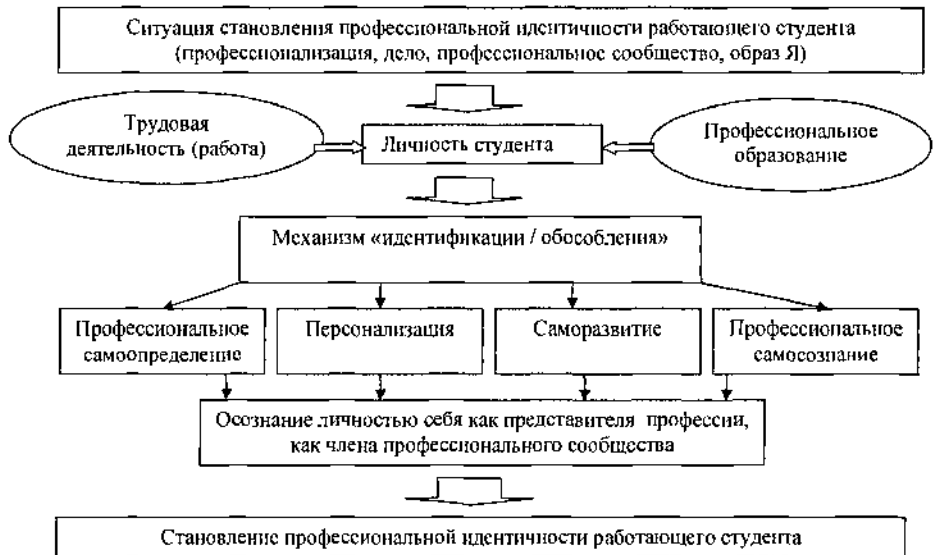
Ситуация становления профессиональной идентичности работающего студента (профессионализация, дело, профессиональное сообщество, образ Я)

Трудовая деятельность (работа)

Личность студента

Профессиональное образование

Механизм «идентификации / обособления»

Профессиональное самоопределение

Персонализация

Саморазвитие

Профессиональное самосознание

Осознание личностью себя как представителя профессии, как члена профессионального сообщества

Становление профессиональной идентичности работающего студента